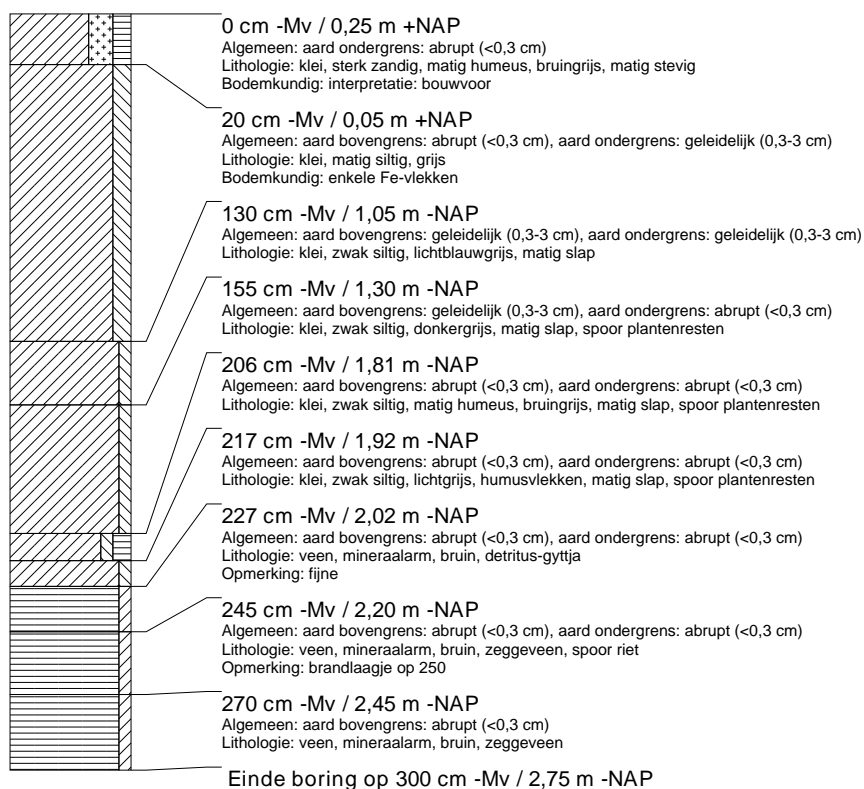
0 cm -Mv / 0,25 m +NAP
Algemeen: aard ondergrens: abrupt (<0,3 cm)
Lithologie: klei, sterk zandig, matig humeus, bruingrijs, matig stevig
Bodemkundig: interpretatie: bouwvoor

20 cm -Mv / 0,05 m +NAP
Algemeen: aard bovengrens: abrupt (<0,3 cm), aard ondergrens: geleidelijk (0,3-3 cm)
Lithologie: klei, matig siltig, grijs
Bodemkundig: enkele Fe-vlekken

130 cm -Mv / 1,05 m -NAP
Algemeen: aard bovengrens: geleidelijk (0,3-3 cm), aard ondergrens: geleidelijk (0,3-3 cm)
Lithologie: klei, zwak siltig, lichtblauwgrijs, matig slap

155 cm -Mv / 1,30 m -NAP
Algemeen: aard bovengrens: geleidelijk (0,3-3 cm), aard ondergrens: abrupt (<0,3 cm)
Lithologie: klei, zwak siltig, donkergrijs, matig slap, spoor plantenresten

206 cm -Mv / 1,81 m -NAP
Algemeen: aard bovengrens: abrupt (<0,3 cm), aard ondergrens: abrupt (<0,3 cm)
Lithologie: klei, zwak siltig, matig humeus, bruingrijs, matig slap, spoor plantenresten

217 cm -Mv / 1,92 m -NAP
Algemeen: aard bovengrens: abrupt (<0,3 cm), aard ondergrens: abrupt (<0,3 cm)
Lithologie: klei, zwak siltig, lichtgrijs, humusvlekken, matig slap, spoor plantenresten

227 cm -Mv / 2,02 m -NAP
Algemeen: aard bovengrens: abrupt (<0,3 cm), aard ondergrens: abrupt (<0,3 cm)
Lithologie: veen, mineraalarm, bruin, detritus-gyttja
Opmerking: fijne

245 cm -Mv / 2,20 m -NAP
Algemeen: aard bovengrens: abrupt (<0,3 cm), aard ondergrens: abrupt (<0,3 cm)
Lithologie: veen, mineraalarm, bruin, zeggeveen, spoor riet
Opmerking: brandlaagje op 250

270 cm -Mv / 2,45 m -NAP
Algemeen: aard bovengrens: abrupt (<0,3 cm)
Lithologie: veen, mineraalarm, bruin, zeggeveen

Einde boring op 300 cm -Mv / 2,75 m -NAP